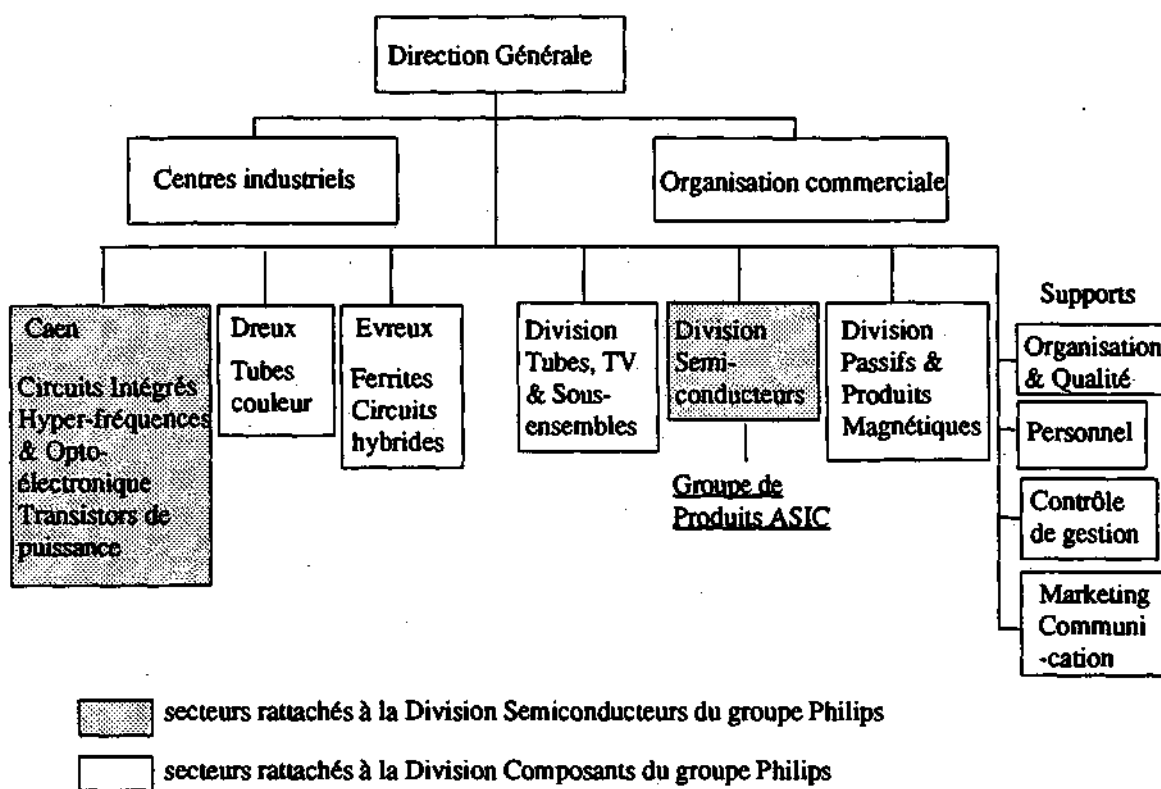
Direction Générale

Centres industriels

Organisation commerciale

Caen
Circuits Intégrés
Hyper-fréquences
& Opto-électronique
Transistors de puissance

Dreux
Tubes couleur

Evreux
Ferrites
Circuits hybrides

Division Tubes, TV & Sous-ensembles

Division Semi-conducteurs

Groupe de Produits ASIC

Division Passifs & Produits Magnétiques

Supports

Organisation & Qualité

Personnel

Contrôle de gestion

Marketing Communi-cation

secteurs rattachés à la Division Semiconducteurs du groupe Philips

secteurs rattachés à la Division Composants du groupe Philips